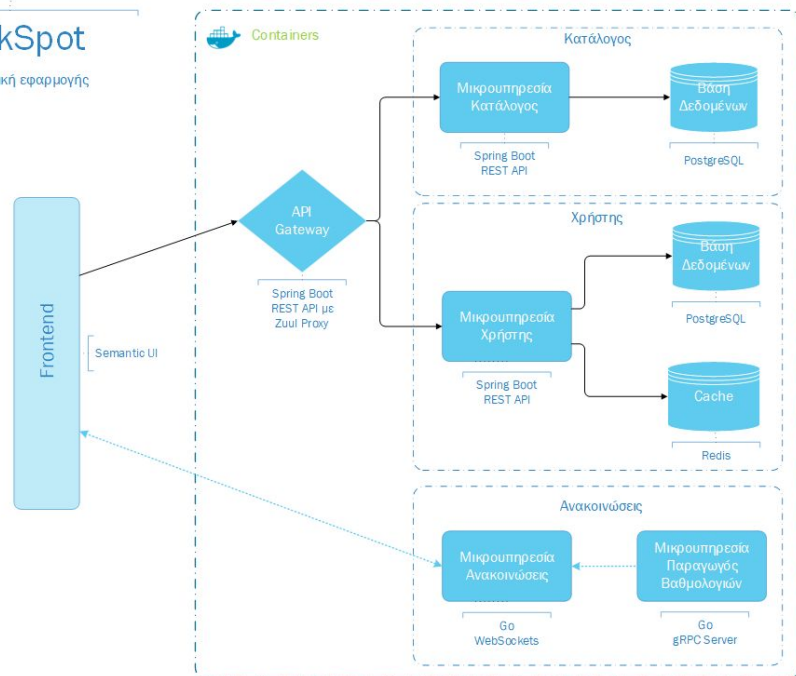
kSpot

κή εφαρμογής

Containers

Κατάλογος

Μικρουπηρεσία Κατάλογος

Spring Boot REST API

Βάση Δεδομένων

PostgreSQL

Frontend

Semantic UI

API Gateway

Spring Boot REST API με Zuul Proxy

Χρήστης

Βάση Δεδομένων

PostgreSQL

Μικρουπηρεσία Χρήστης

Spring Boot REST API

Cache

Redis

Ανακοινώσεις

Μικρουπηρεσία Ανακοινώσεις

Go WebSockets

Μικρουπηρεσία Παραγωγός Βαθμολογιών

Go gRPC Server